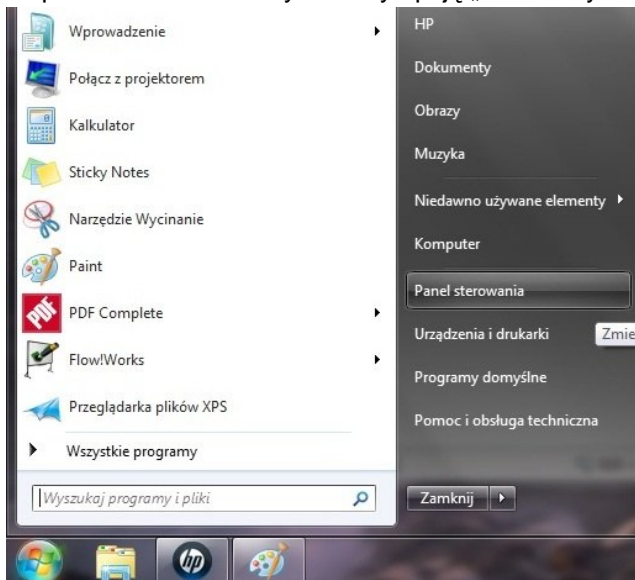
Wprowadzenie
Połącz z projektorem
Kalkulator
Sticky Notes
Narzędzie Wycinanie
Paint
PDF Complete
Flow!Works
Przeglądarka plików XPS
Wszystkie programy
Wyszukaj programy i pliki

HP
Dokumenty
Obrazy
Muzyka
Niedawno używane elementy
Komputer
Panel sterowania
Urządzenia i drukarki
Zmie
Programy domyślne
Pomoc i obsługa techniczna
Zamknij